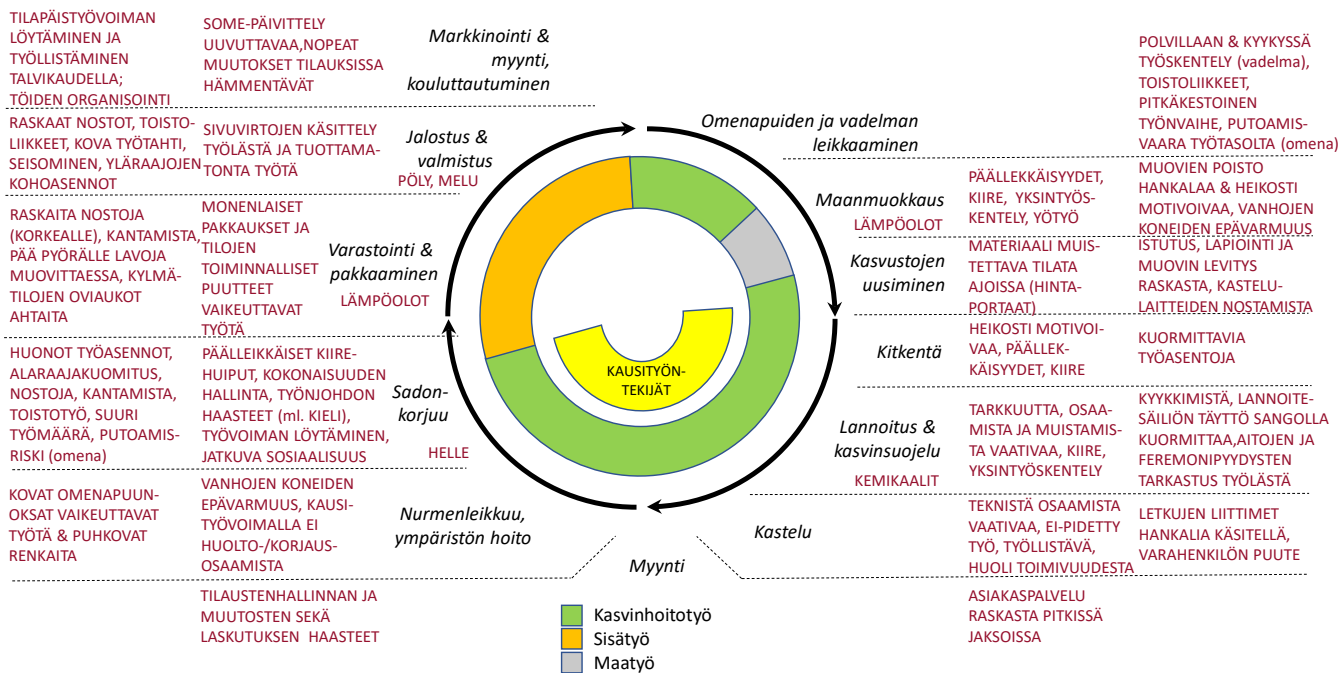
TILAPÄISTYÖVOIMAN LÖYTÄMINEN JA TYÖLLISTÄMINEN TALVIKAUDELLA; TÖIDEN ORGANISOINTI

SOME-PÄIVITTELY UUVUTTAVAA,NOPEAT MUUTOKSET TILAUKSISSA HÄMMENTÄVÄT

Markkinointi & myynti, kouluttautuminen

RASKAAT NOSTOT, TOISTOLIIKKEET, KOVA TYÖTAHTI, SEISOMINEN, YLÄRAAJOJEN KOHOASENNOT

SIVUVIRTOJEN KÄSITTELY TYÖLÄSTÄ JA TUOTTAMATONTA TYÖTÄ

Jalostus & valmistus
PÖLY, MELU

RASKAITA NOSTOJA (KORKEALLE), KANTAMISTA, PÄÄ PYÖRÄLLE LAVOJA MUOVITTAESSA, KYLMÄTILOJEN OVIAUKOT AHTAITA

MONENLAISET PAKKAUKSET JA TILOJEN TOIMINNALLISET PUUTTEET VAIKEUTTAVAT TYÖTÄ

Varastointi & pakkaaminen
LÄMPÖOLOT

HUONOT TYÖASENNOT, ALARAAJAKUORMITUS, NOSTOJA, KANTAMISTA, TOISTOTYÖ, SUURI TYÖMÄÄRÄ, PUTOAMISRISKI (omena)

PÄÄLLEIKKÄISET KIIREHUIPUT, KOKONAISUUDEN HALLINTA, TYÖNJOHDON HAASTEET (ml. KIELI), TYÖVOIMAN LÖYTÄMINEN, JATKUVA SOSIAALISUUS

Sadonkorjuu
HELLE

KOVAT OMENAPUUNOKSAT VAIKEUTTAVAT TYÖTÄ & PUHKOVAT RENKAITA

VANHOJEN KONEIDEN EPÄVARMUUS, KAUSITYÖVOIMALLA EI HUOLTO-/KORJAUSOSAAMISTA

Nurmenleikkuu, ympäristön hoito

Myynti

TILAUSTENHALLINNAN JA MUUTOSTEN SEKÄ LASKUTUKSEN HAASTEET

KAUSITYÖNTEKIJÄT

Omenapuiden ja vadelman leikkaaminen

POLVILLAAN & KYYKYSSÄ TYÖSKENTELY (vadelma), TOISTOLIIKKEET, PITKÄKESTOINEN TYÖNVAIHE, PUTOAMISVAARA TYÖTASOLTA (omena)

Maanmuokkaus
LÄMPÖOLOT

PÄÄLLEKKÄISYYDET, KIIRE, YKSINTYÖSKENTELY, YÖTYÖ

MUOVIEN POISTO HANKALAA & HEIKOSTI MOTIVOIVAA, VANHOJEN KONEIDEN EPÄVARMUUS

Kasvustojen uusiminen

MATERIAALI MUISTETTAVA TILATA AJOISSA (HINTAPORTAAT)

ISTUTUS, LAPIOINTI JA MUOVIN LEVITYS RASKASTA, KASTELULAITTEIDEN NOSTAMISTA

Kitkentä

HEIKOSTI MOTIVOIVAA, PÄÄLLEKKÄISYYDET, KIIRE

KUORMITTAVIA TYÖASENTOJA

Lannoitus & kasvinsuojelu
KEMIKAALIT

TARKKUUTTA, OSAAMISTA JA MUISTAMISTA VAATIVAA, KIIRE, YKSINTYÖSKENTELY

KYYKKIMISTÄ, LANNOITESÄILIÖN TÄYTTÖ SANGOLLA KUORMITTAA,AITOJEN JA FEREMONIPYYDYSTEN TARKASTUS TYÖLÄSTÄ

Kastelu

TEKNISTÄ OSAAMISTA VAATIVAA, EI-PIDETTY TYÖ, TYÖLLISTÄVÄ, HUOLI TOIMIVUUDESTA

LETKUJEN LIITTIMET HANKALIA KÄSITELLÄ, VARAHENKILÖN PUUTE

ASIAKASPALVELU RASKASTA PITKISSÄ JAKSOISSA

Kasvinhoitotyö
Sisätyö
Maatyö